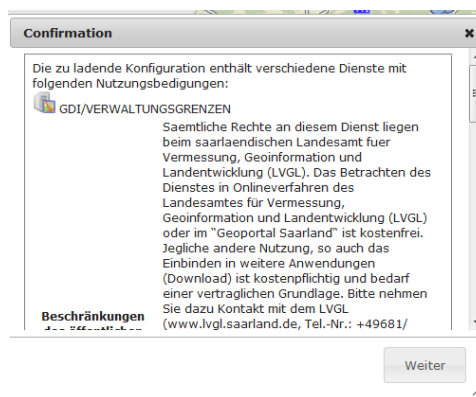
Confirmation

Die zu ladende Konfiguration enthält verschiedene Dienste mit folgenden Nutzungsbedingungen:

GDI/VERWALTUNGSGRENZEN

Beschränkungen des öffentlichen

Saemtliche Rechte an diesem Dienst liegen beim saarlaendischen Landesamt fuer Vermessung, Geoinformation und Landentwicklung (LVGL). Das Betrachten des Dienstes in Onlineverfahren des Landesamtes für Vermessung, Geoinformation und Landentwicklung (LVGL) oder im "Geoportal Saarland" ist kostenfrei. Jegliche andere Nutzung, so auch das Einbinden in weitere Anwendungen (Download) ist kostenpflichtig und bedarf einer vertraglichen Grundlage. Bitte nehmen Sie dazu Kontakt mit dem LVGL (www.lvgl.saarland.de, Tel.-Nr.: +49681/

Weiter